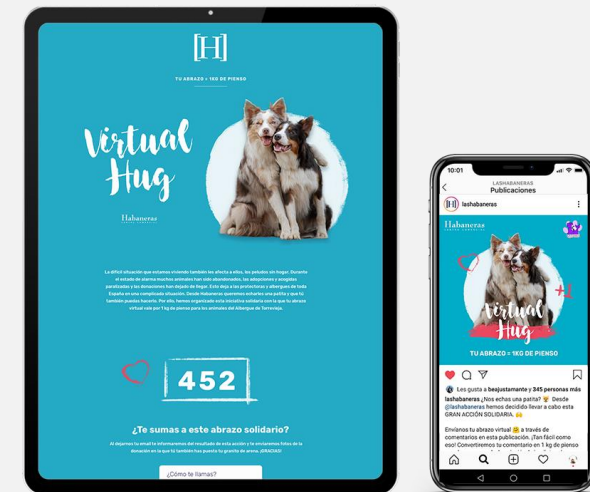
[H]

TU ABRAZO = 1KG DE PIENSO

Virtual Hug

Habaneras

La difícil situación que estamos viviendo también les afecta a ellos, los peludos sin hogar. Durante el estado de alarma muchos animales han sido abandonados, las adopciones y acogidas paralizadas y las donaciones han dejado de llegar. Esto deja a las protectoras y albergues de toda España en una complicada situación. Desde Habaneras queremos echarles una patita y que tú también puedas hacerlo. Por ello, hemos organizado esta iniciativa solidaria con la que tu abrazo virtual vale por 1 kg de pienso para los animales del Albergue de Torrevieja.

452

¿Te sumas a este abrazo solidario?

Al dejarnos tu email te informaremos del resultado de esta acción y te enviaremos fotos de la donación en la que tú también has puesto tu granito de arena. ¡GRACIAS!

¿Cómo te llamas?

10:01

LASHABANERAS
Publicaciones

lashabaneras

Habaneras

Virtual Hug

TU ABRAZO = 1KG DE PIENSO

Les gusta a beajustamante y 345 personas más

lashabaneras ¿Nos echas una patita? Nos echas una patita? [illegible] @lashabaneras hemos decidido llevar a cabo esta GRAN ACCIÓN SOLIDARIA.

Envíanos tu abrazo virtual a través de comentarios en esta publicación. ¡Tan fácil como eso! Convertiremos tu comentario en 1 kg de pienso